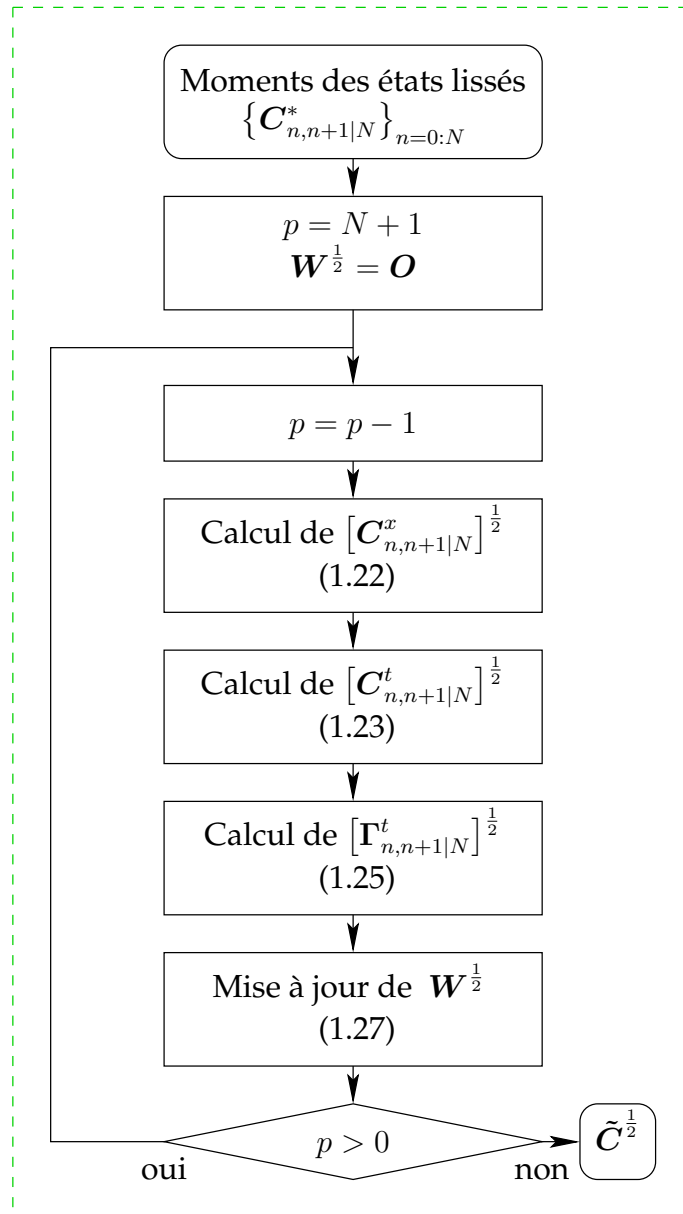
Moments des états lissés $\left\{\boldsymbol{C}^{*}_{n,n+1|N}\right\}_{n=0:N}$

$p = N + 1$
$\boldsymbol{W}^{\frac{1}{2}} = \boldsymbol{O}$

$p = p - 1$

Calcul de $\left[\boldsymbol{C}^{x}_{n,n+1|N}\right]^{\frac{1}{2}}$
(1.22)

Calcul de $\left[\boldsymbol{C}^{t}_{n,n+1|N}\right]^{\frac{1}{2}}$
(1.23)

Calcul de $\left[\boldsymbol{\Gamma}^{t}_{n,n+1|N}\right]^{\frac{1}{2}}$
(1.25)

Mise à jour de $\boldsymbol{W}^{\frac{1}{2}}$
(1.27)

$p > 0$

oui

non

$\tilde{\boldsymbol{C}}^{\frac{1}{2}}$